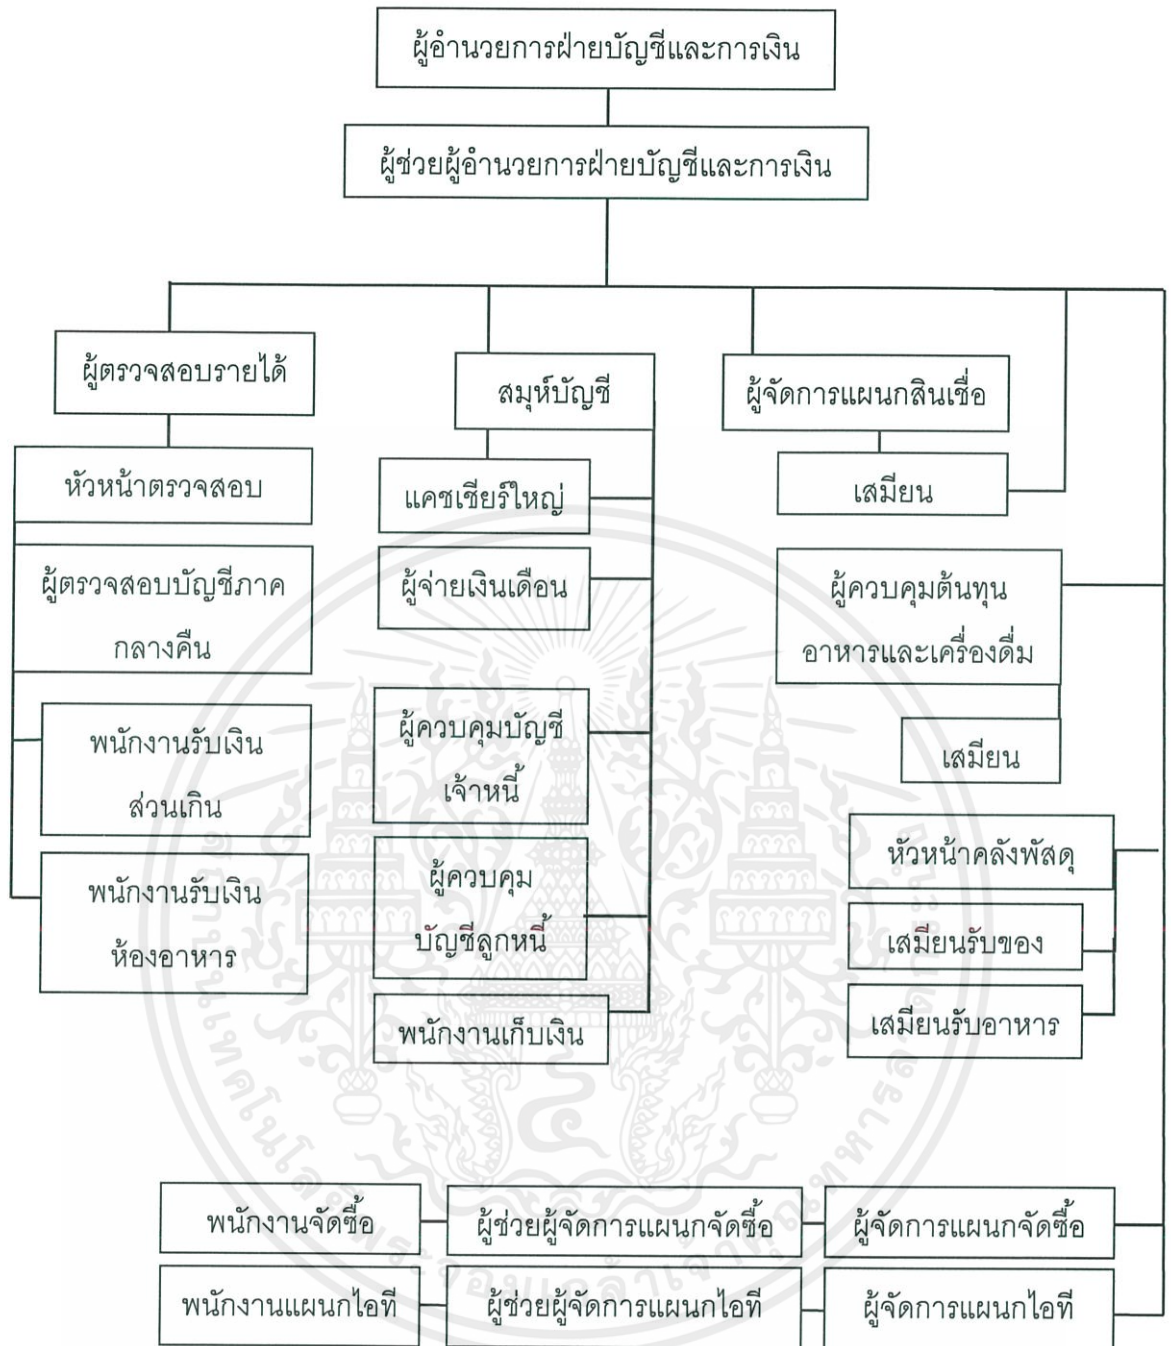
ผู้อำนวยการฝ่ายบัญชีและการเงิน

ผู้ช่วยผู้อำนวยการฝ่ายบัญชีและการเงิน

ผู้ตรวจสอบรายได้

หัวหน้าตรวจสอบ

ผู้ตรวจสอบบัญชีภาคกลางคืน

พนักงานรับเงินส่วนเกิน

พนักงานรับเงินห้องอาหาร

สมุห์บัญชี

แคชเชียร์ใหญ่

ผู้จ่ายเงินเดือน

ผู้ควบคุมบัญชีเจ้าหนี้

ผู้ควบคุมบัญชีลูกหนี้

พนักงานเก็บเงิน

ผู้จัดการแผนกสินเชื่อ

เสมียน

ผู้ควบคุมต้นทุนอาหารและเครื่องดื่ม

เสมียน

หัวหน้าคลังพัสดุ

เสมียนรับของ

เสมียนรับอาหาร

พนักงานจัดซื้อ

ผู้ช่วยผู้จัดการแผนกจัดซื้อ

ผู้จัดการแผนกจัดซื้อ

พนักงานแผนกไอที

ผู้ช่วยผู้จัดการแผนกไอที

ผู้จัดการแผนกไอที